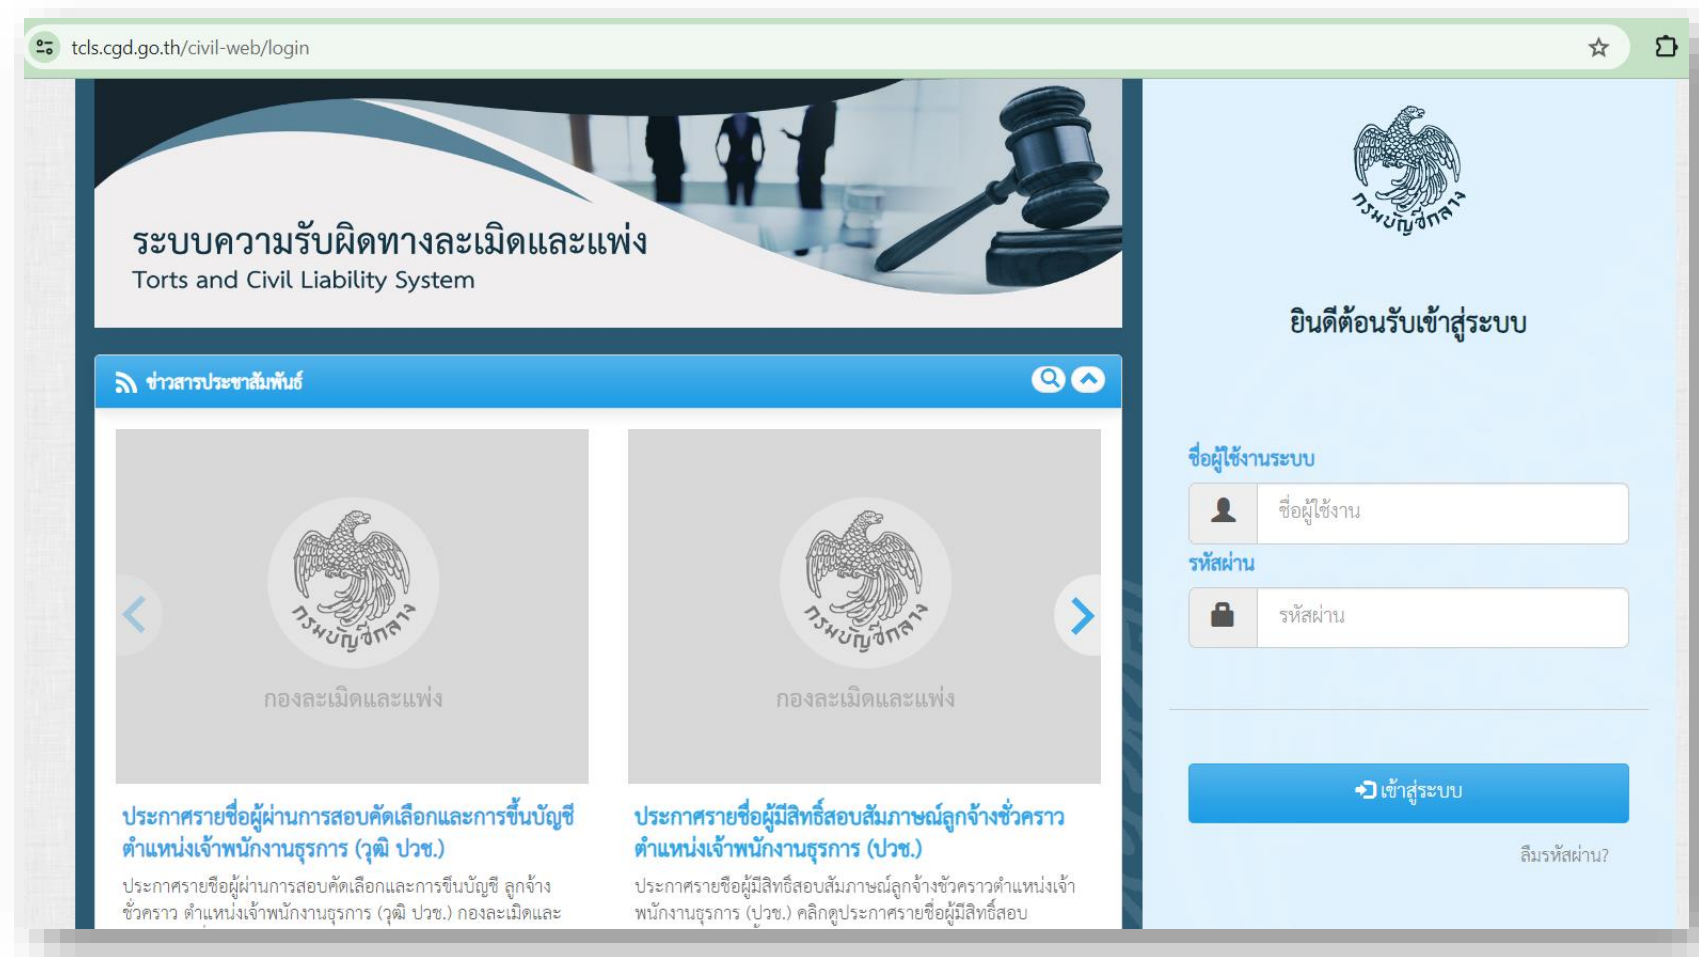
tcls.cgd.go.th/civil-web/login

ระบบความรับผิดทางละเมิดและแพ่ง
Torts and Civil Liability System

ข่าวสารประชาสัมพันธ์

กรมบัญชีกลาง
กองละเมิดและแพ่ง

กรมบัญชีกลาง
กองละเมิดและแพ่ง

ประกาศรายชื่อผู้ผ่านการสอบคัดเลือกและการขึ้นบัญชี ตำแหน่งเจ้าพนักงานธุรการ (วุฒิ ปวช.)
ประกาศรายชื่อผู้ผ่านการสอบคัดเลือกและการขึ้นบัญชี ลูกจ้างชั่วคราว ตำแหน่งเจ้าพนักงานธุรการ (วุฒิ ปวช.) กองละเมิดและ

ประกาศรายชื่อผู้มีสิทธิ์สอบสัมภาษณ์ลูกจ้างชั่วคราว ตำแหน่งเจ้าพนักงานธุรการ (ปวช.)
ประกาศรายชื่อผู้มีสิทธิ์สอบสัมภาษณ์ลูกจ้างชั่วคราวตำแหน่งเจ้าพนักงานธุรการ (ปวช.) คลิกดูประกาศรายชื่อผู้มีสิทธิ์สอบ

กรมบัญชีกลาง

ยินดีต้อนรับเข้าสู่ระบบ

ชื่อผู้ใช้งานระบบ
ชื่อผู้ใช้งาน
รหัสผ่าน
รหัสผ่าน

เข้าสู่ระบบ

ลืมรหัสผ่าน?